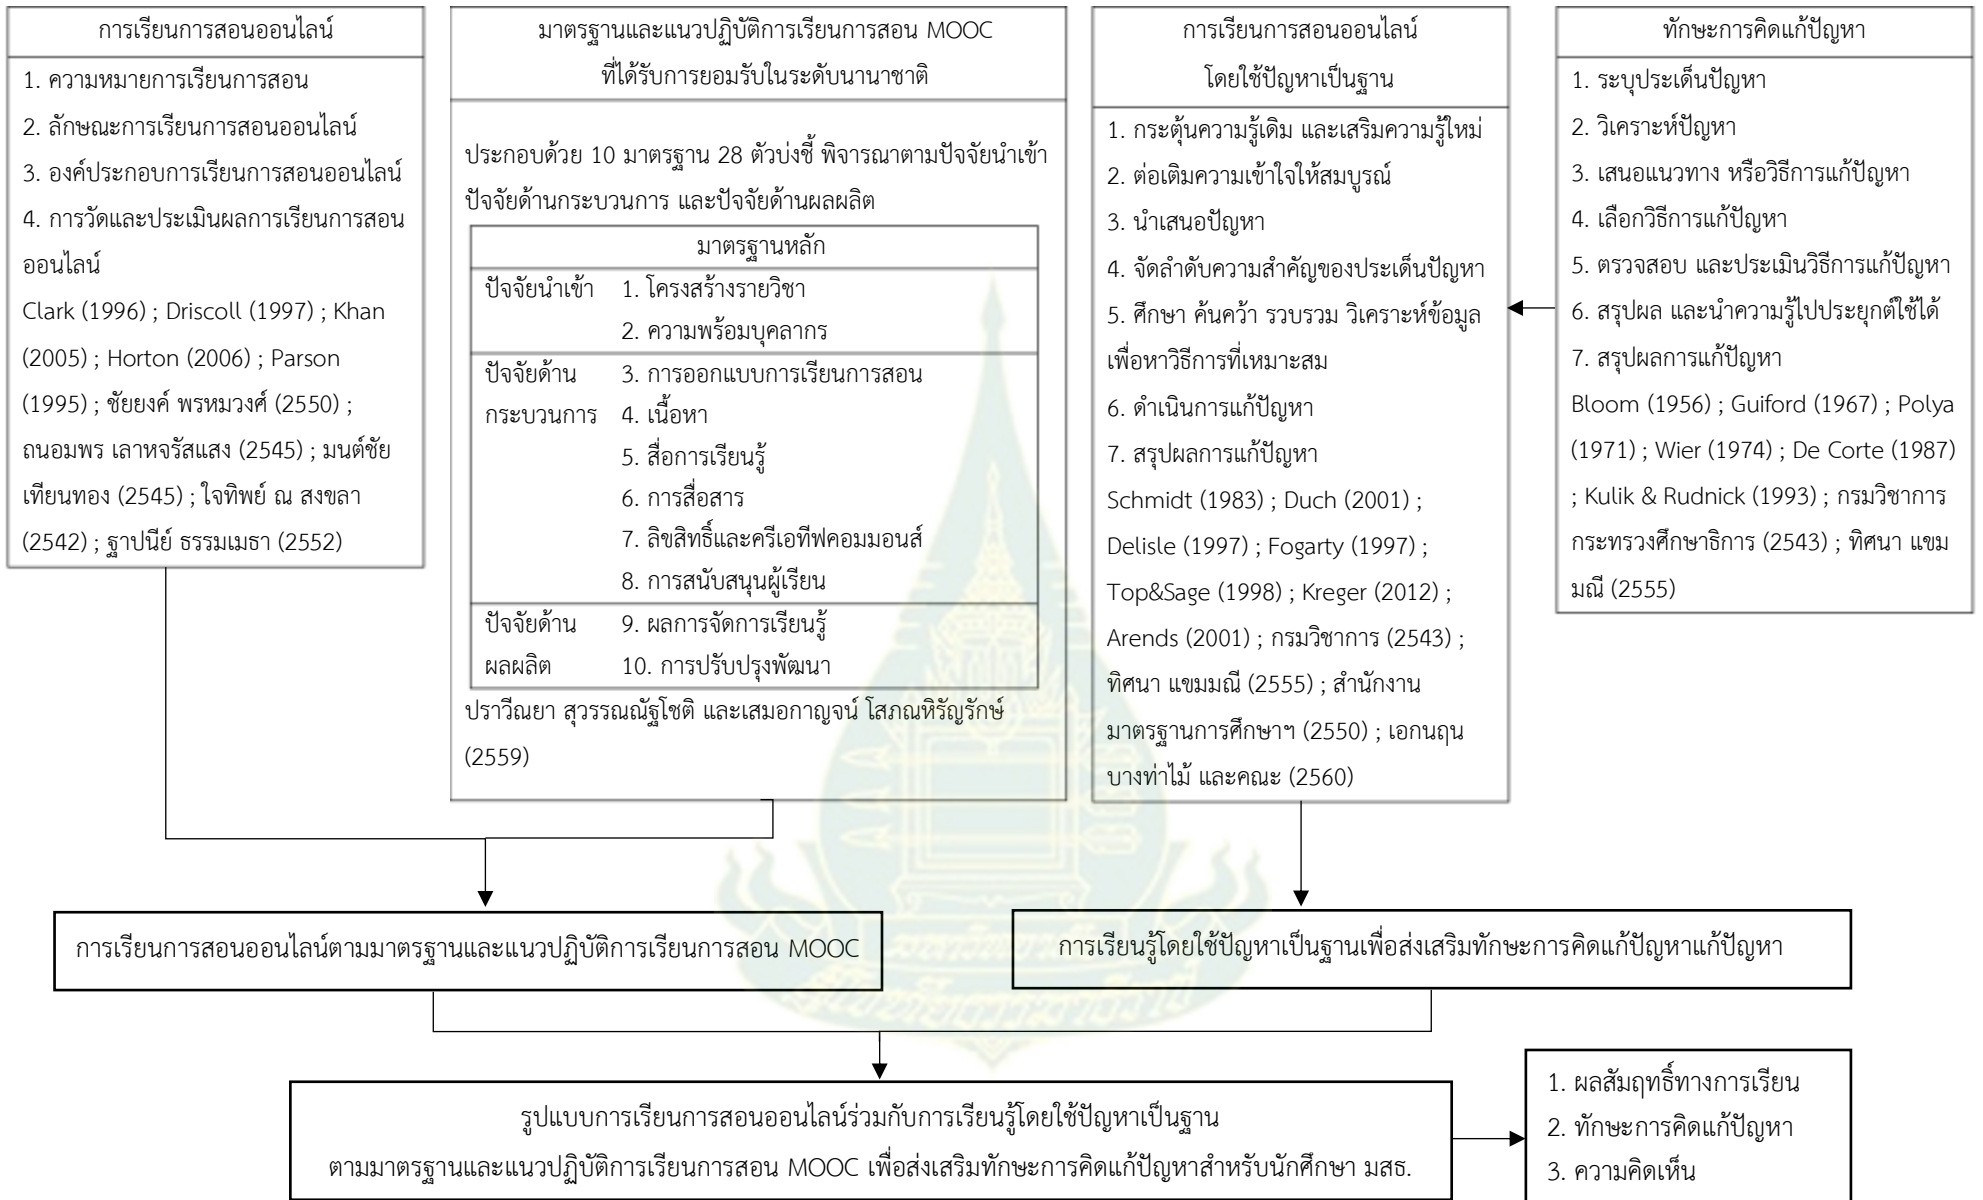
การเรียนการสอนออนไลน์

1. ความหมายการเรียนการสอน
2. ลักษณะการเรียนการสอนออนไลน์
3. องค์ประกอบการเรียนการสอนออนไลน์
4. การวัดและประเมินผลการเรียนการสอนออนไลน์

Clark (1996) ; Driscoll (1997) ; Khan (2005) ; Horton (2006) ; Parson (1995) ; ชัยยงค์ พรหมวงศ์ (2550) ; ถนอมพร เลาหจรัสแสง (2545) ; มนต์ชัย เทียนทอง (2545) ; ใจทิพย์ ณ สงขลา (2542) ; ฐาปนีย์ ธรรมเมธา (2552)

มาตรฐานและแนวปฏิบัติการเรียนการสอน MOOC ที่ได้รับการยอมรับในระดับนานาชาติ

ประกอบด้วย 10 มาตรฐาน 28 ตัวบ่งชี้ พิจารณาตามปัจจัยนำเข้า ปัจจัยด้านกระบวนการ และปัจจัยด้านผลผลิต

| มาตรฐานหลัก | |
|---|---|
| ปัจจัยนำเข้า | 1. โครงสร้างรายวิชา<br>2. ความพร้อมบุคลากร |
| ปัจจัยด้านกระบวนการ | 3. การออกแบบการเรียนการสอน<br>4. เนื้อหา<br>5. สื่อการเรียนรู้<br>6. การสื่อสาร<br>7. ลิขสิทธิ์และครีเอทีฟคอมมอนส์<br>8. การสนับสนุนผู้เรียน |
| ปัจจัยด้านผลผลิต | 9. ผลการจัดการเรียนรู้<br>10. การปรับปรุงพัฒนา |

ปราวีณยา สุวรรณณัฐโชติ และเสมอกาญจน์ โสภณหิรัญรักษ์ (2559)

การเรียนการสอนออนไลน์โดยใช้ปัญหาเป็นฐาน

1. กระตุ้นความรู้เดิม และเสริมความรู้ใหม่
2. ต่อเติมความเข้าใจให้สมบูรณ์
3. นำเสนอปัญหา
4. จัดลำดับความสำคัญของประเด็นปัญหา
5. ศึกษา ค้นคว้า รวบรวม วิเคราะห์ข้อมูลเพื่อหาวิธีการที่เหมาะสม
6. ดำเนินการแก้ปัญหา
7. สรุปผลการแก้ปัญหา

Schmidt (1983) ; Duch (2001) ; Delisle (1997) ; Fogarty (1997) ; Top&Sage (1998) ; Kreger (2012) ; Arends (2001) ; กรมวิชาการ (2543) ; ทิศนา แขมมณี (2555) ; สำนักงานมาตรฐานการศึกษาฯ (2550) ; เอกนฤน บางท่าไม้ และคณะ (2560)

ทักษะการคิดแก้ปัญหา

1. ระบุประเด็นปัญหา
2. วิเคราะห์ปัญหา
3. เสนอแนวทาง หรือวิธีการแก้ปัญหา
4. เลือกวิธีการแก้ปัญหา
5. ตรวจสอบ และประเมินวิธีการแก้ปัญหา
6. สรุปผล และนำความรู้ไปประยุกต์ใช้ได้
7. สรุปผลการแก้ปัญหา

Bloom (1956) ; Guiford (1967) ; Polya (1971) ; Wier (1974) ; De Corte (1987) ; Kulik & Rudnick (1993) ; กรมวิชาการ กระทรวงศึกษาธิการ (2543) ; ทิศนา แขมมณี (2555)

การเรียนการสอนออนไลน์ตามมาตรฐานและแนวปฏิบัติการเรียนการสอน MOOC

การเรียนรู้โดยใช้ปัญหาเป็นฐานเพื่อส่งเสริมทักษะการคิดแก้ปัญหาแก้ปัญหา

รูปแบบการเรียนการสอนออนไลน์ร่วมกับการเรียนรู้โดยใช้ปัญหาเป็นฐาน ตามมาตรฐานและแนวปฏิบัติการเรียนการสอน MOOC เพื่อส่งเสริมทักษะการคิดแก้ปัญหาสำหรับนักศึกษา มสธ.

1. ผลสัมฤทธิ์ทางการเรียน
2. ทักษะการคิดแก้ปัญหา
3. ความคิดเห็น